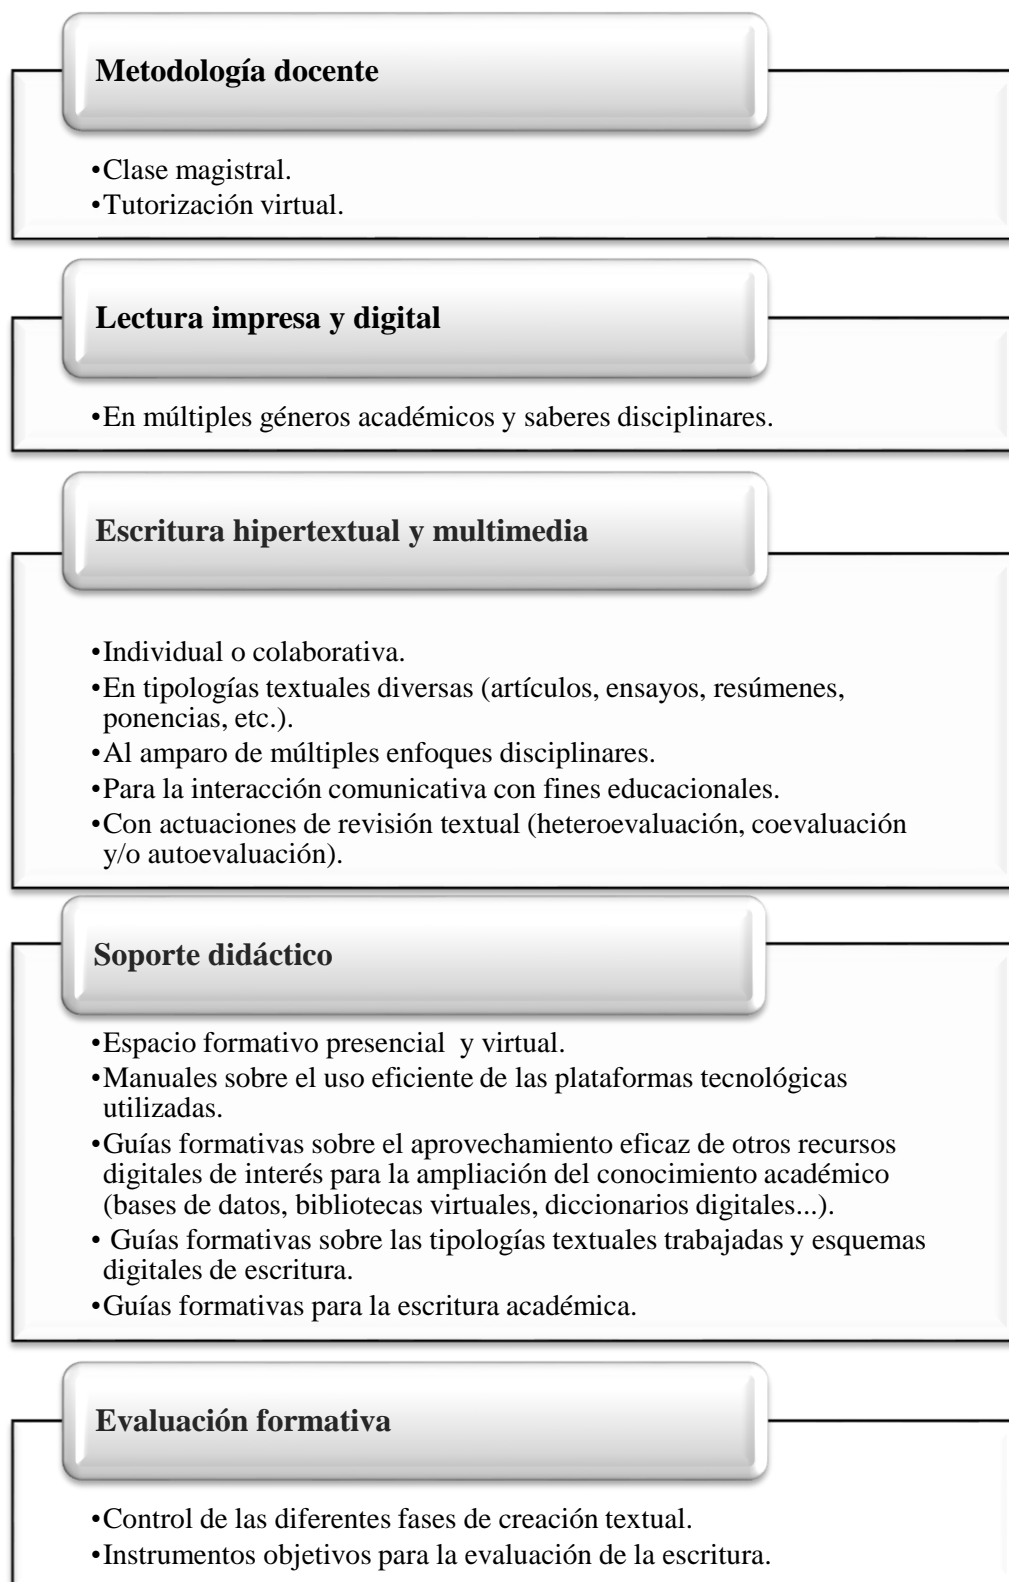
Metodología docente

•Clase magistral.
•Tutorización virtual.

Lectura impresa y digital

•En múltiples géneros académicos y saberes disciplinares.

Escritura hipertextual y multimedia

•Individual o colaborativa.
•En tipologías textuales diversas (artículos, ensayos, resúmenes, ponencias, etc.).
•Al amparo de múltiples enfoques disciplinares.
•Para la interacción comunicativa con fines educacionales.
•Con actuaciones de revisión textual (heteroevaluación, coevaluación y/o autoevaluación).

Soporte didáctico

•Espacio formativo presencial y virtual.
•Manuales sobre el uso eficiente de las plataformas tecnológicas utilizadas.
•Guías formativas sobre el aprovechamiento eficaz de otros recursos digitales de interés para la ampliación del conocimiento académico (bases de datos, bibliotecas virtuales, diccionarios digitales...).
• Guías formativas sobre las tipologías textuales trabajadas y esquemas digitales de escritura.
•Guías formativas para la escritura académica.

Evaluación formativa

•Control de las diferentes fases de creación textual.
•Instrumentos objetivos para la evaluación de la escritura.